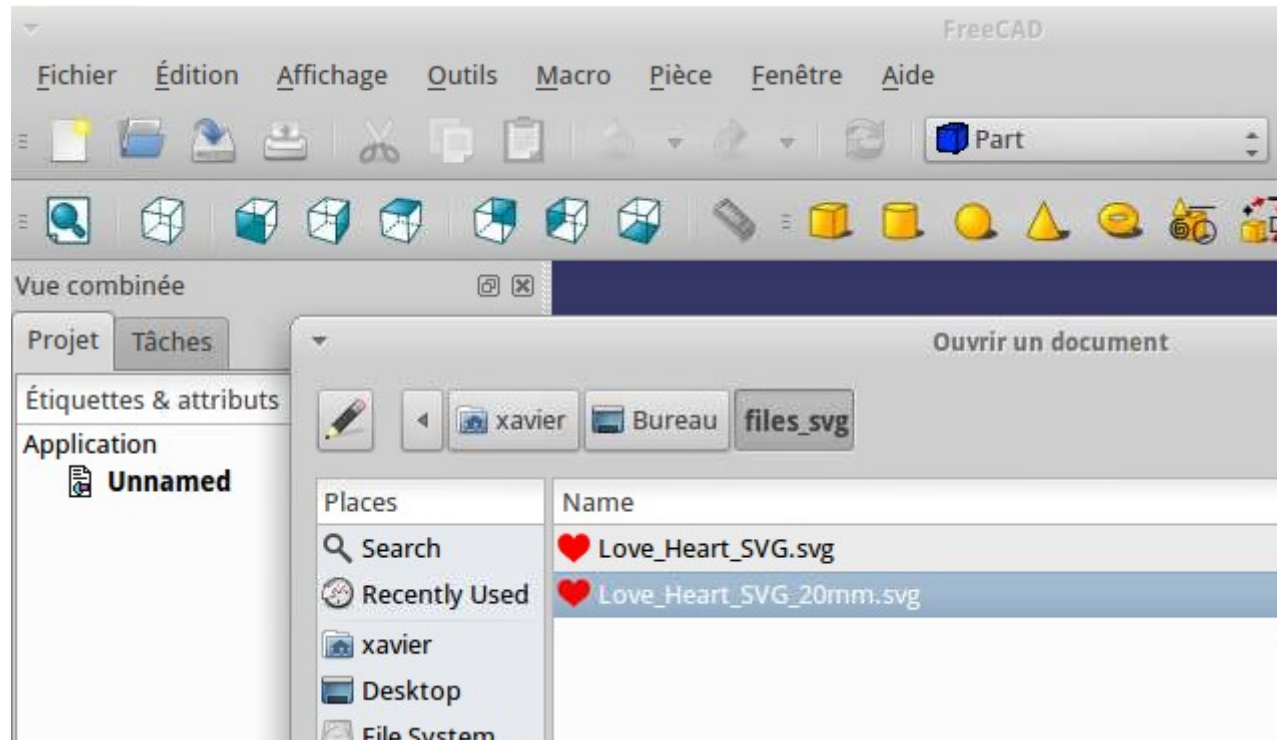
FreeCAD

Fichier Édition Affichage Outils Macro Pièce Fenêtre Aide

Part

Vue combinée

Projet Tâches

Étiquettes & attributs

Application

Unnamed

Ouvrir un document

xavier Bureau files_svg

Places

Search

Recently Used

xavier

Desktop

File System

Name

Love_Heart_SVG.svg

Love_Heart_SVG_20mm.svg